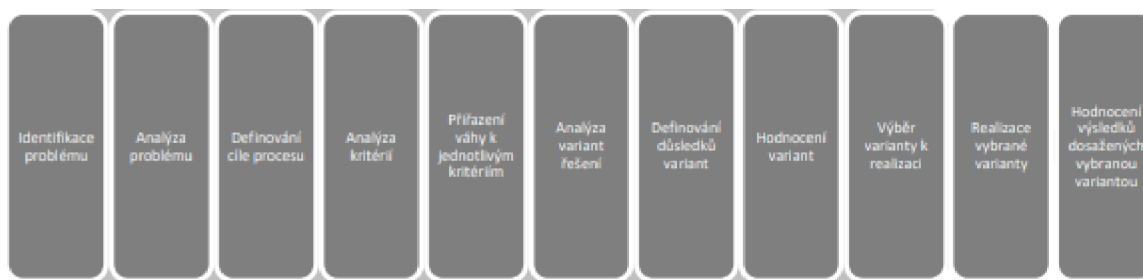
Identifikace problému

Analýza problému

Definování cíle procesu

Analýza kritérií

Přiřazení váhy k jednotlivým kritériím

Analýza variant řešení

Definování důsledků variant

Hodnocení variant

Výběr varianty k realizaci

Realizace vybrané varianty

Hodnocení výsledků dosažených vybranou variantou